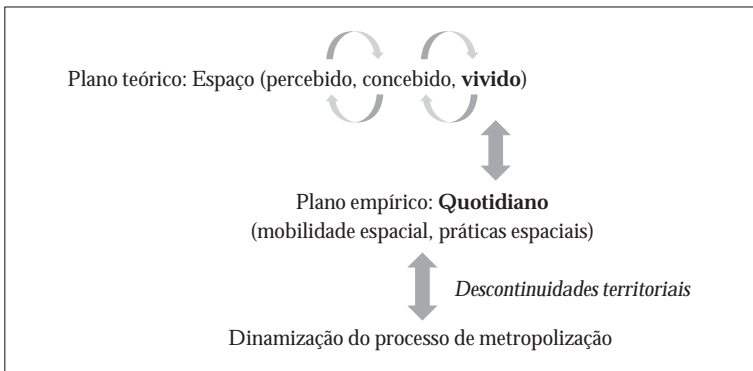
Plano teórico: Espaço (percebido, concebido, **vivido**)

Plano empírico: **Quotidiano**
(mobilidade espacial, práticas espaciais)

*Descontinuidades territoriais*

Dinamização do processo de metropolização